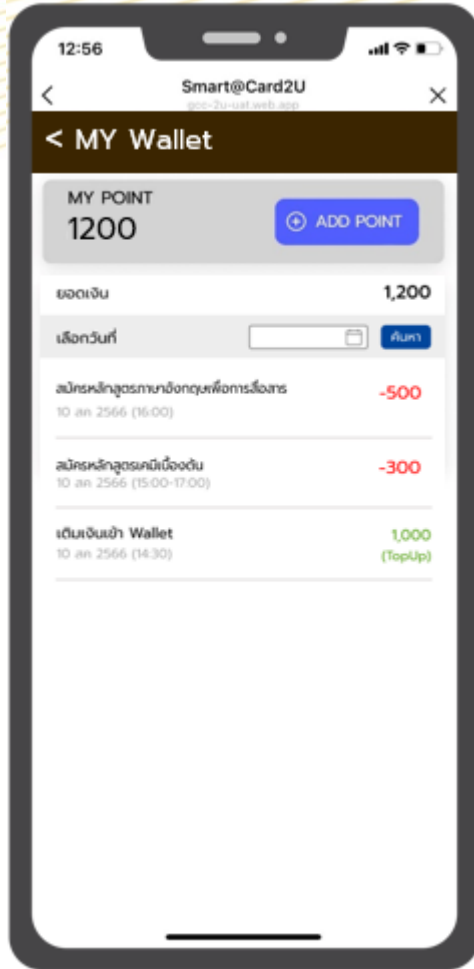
12:56

<

Smart@Card2U

gcc-2u-uat.web.app

×

< MY Wallet

MY POINT
1200

ADD POINT

ยอดเงิน
1,200

เลือกวันที่

ค้นหา

สมัครหลักสูตรภาษาอังกฤษเพื่อการสื่อสาร
10 ต.ค. 2566 (16:00)
-500

สมัครหลักสูตรเคมีเบื้องต้น
10 ต.ค. 2566 (15:00-17:00)
-300

เติมเงินเข้า Wallet
10 ต.ค. 2566 (14:30)
1,000
(TopUp)